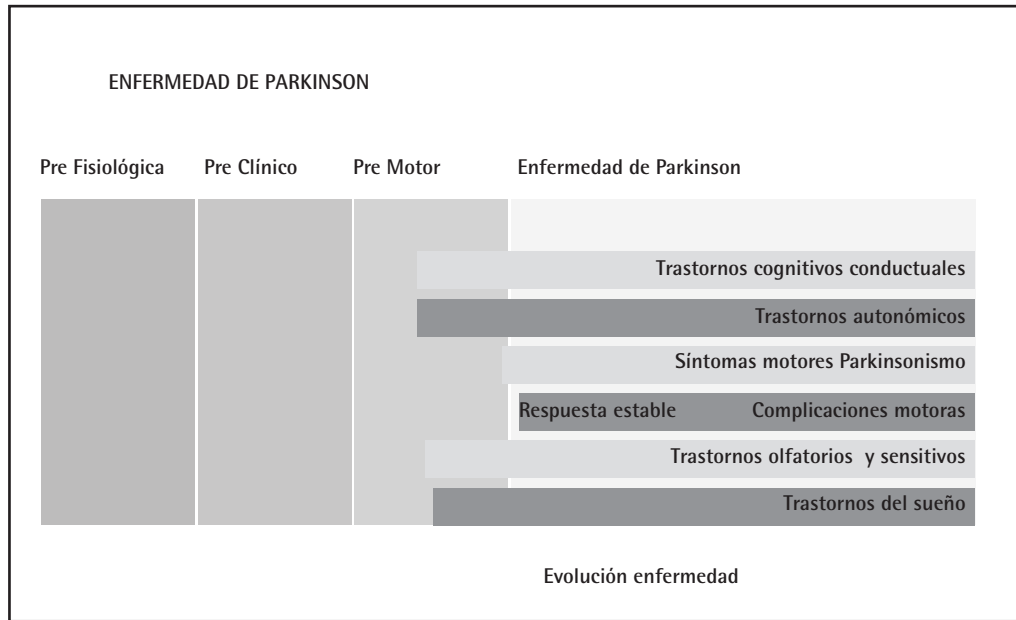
ENFERMEDAD DE PARKINSON

Pre Fisiológica

Pre Clínico

Pre Motor

Enfermedad de Parkinson

Trastornos cognitivos conductuales

Trastornos autonómicos

Síntomas motores Parkinsonismo

Respuesta estable

Complicaciones motoras

Trastornos olfatorios y sensitivos

Trastornos del sueño

Evolución enfermedad